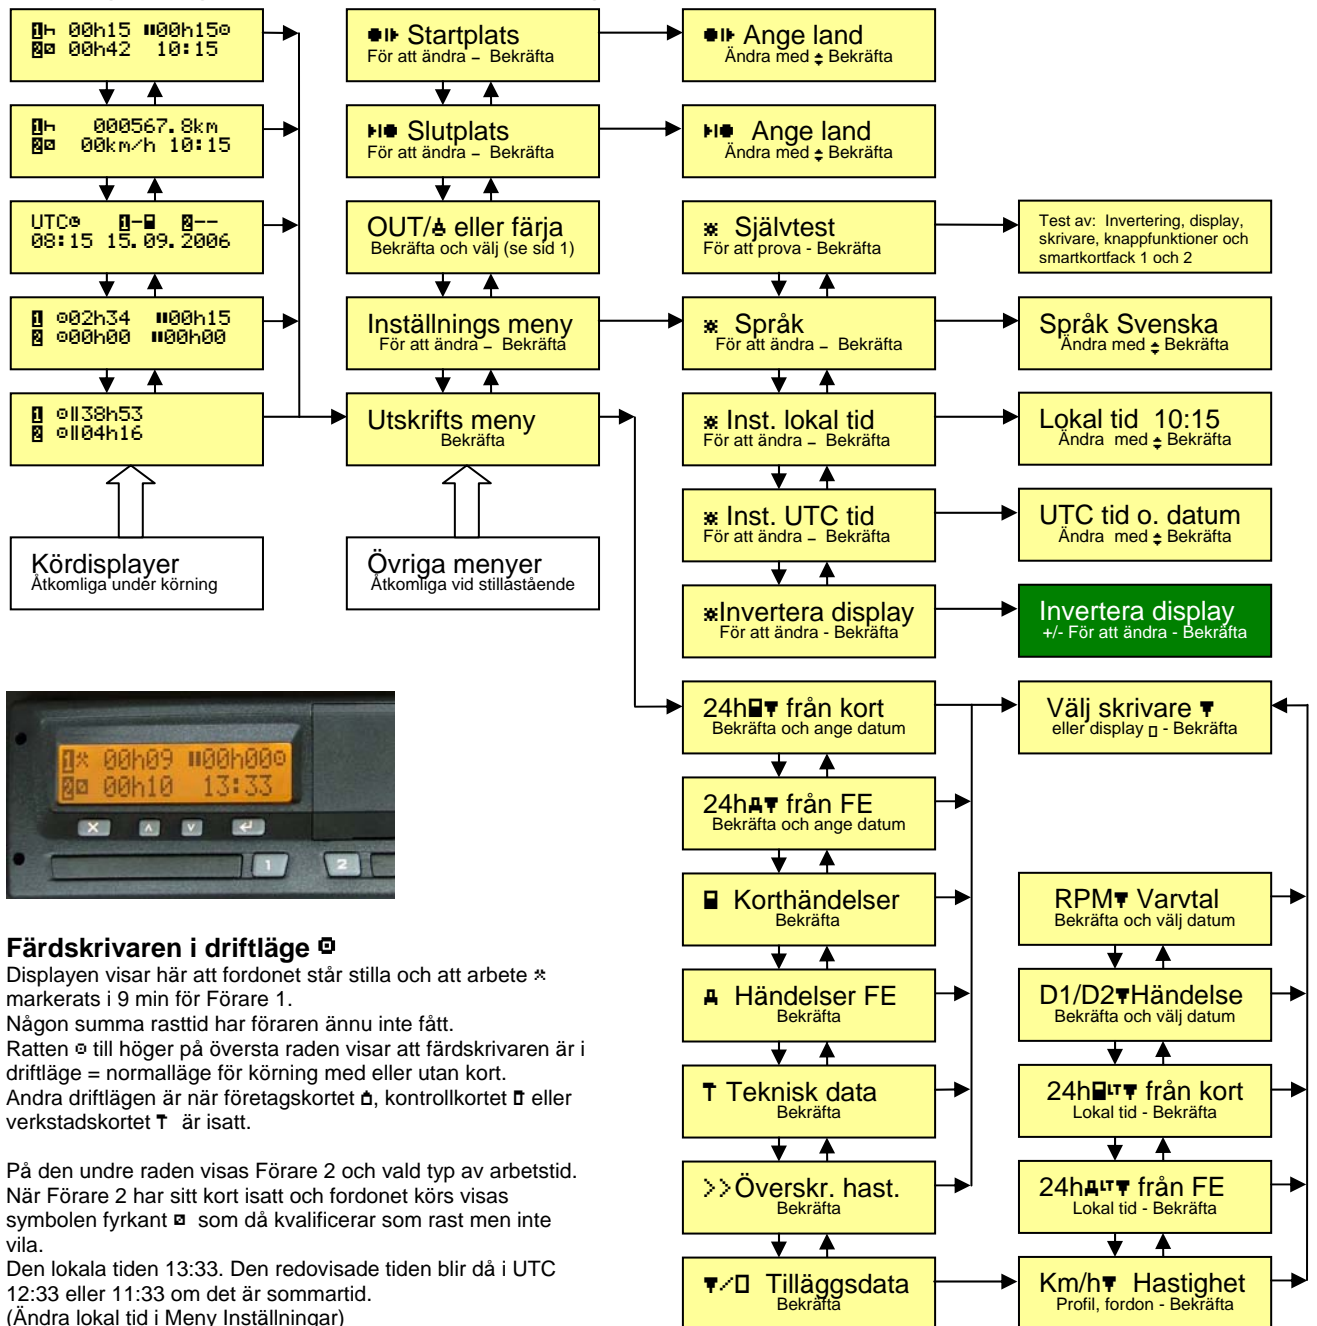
1 00h15 II00h15
2 00h42 10:15

1 000567.8km
2 00km/h 10:15

UTC 1- 2--
08:15 15.09.2006

1 02h34 II00h15
2 00h00 II00h00

1 II38h53
2 II04h16

Kördisplayer
Åtkomliga under körning

Startplats
För att ändra – Bekräfta

Slutplats
För att ändra – Bekräfta

OUT/ eller färja
Bekräfta och välj (se sid 1)

Inställnings meny
För att ändra – Bekräfta

Utskrifts meny
Bekräfta

Övriga menyer
Åtkomliga vid stillastående

Ange land
Ändra med Bekräfta

Ange land
Ändra med Bekräfta

Självtest
För att prova - Bekräfta

Test av: Invertering, display, skrivare, knappfunktioner och smartkortfack 1 och 2

Språk
För att ändra – Bekräfta

Språk Svenska
Ändra med Bekräfta

Inst. lokal tid
För att ändra – Bekräfta

Lokal tid 10:15
Ändra med Bekräfta

Inst. UTC tid
För att ändra – Bekräfta

UTC tid o. datum
Ändra med Bekräfta

Invertera display
För att ändra - Bekräfta

Invertera display
+/- För att ändra - Bekräfta

1 00h09 II00h00
2 00h10 13:33

Färdskrivaren i driftläge
Displayen visar här att fordonet står stilla och att arbete markerats i 9 min för Förare 1.
Någon summa rasttid har föraren ännu inte fått.
Ratten till höger på översta raden visar att färdskrivaren är i driftläge = normalläge för körning med eller utan kort.
Andra driftlägen är när företagskortet , kontrollkortet eller verkstadskortet är isatt.

På den undre raden visas Förare 2 och vald typ av arbetstid. När Förare 2 har sitt kort isatt och fordonet körs visas symbolen fyrkant som då kvalificerar som rast men inte vila.
Den lokala tiden 13:33. Den redovisade tiden blir då i UTC 12:33 eller 11:33 om det är sommartid.
(Ändra lokal tid i Meny Inställningar)

24h från kort
Bekräfta och ange datum

24h från FE
Bekräfta och ange datum

Korthändelser
Bekräfta

Händelser FE
Bekräfta

Teknisk data
Bekräfta

>>Överskr. hast.
Bekräfta

Tilläggsdata
Bekräfta

Välj skrivare
eller display - Bekräfta

RPM Varvtal
Bekräfta och välj datum

D1/D2 Händelse
Bekräfta och välj datum

24h från kort
Lokal tid - Bekräfta

24h från FE
Lokal tid - Bekräfta

Km/h Hastighet
Profil, fordon - Bekräfta